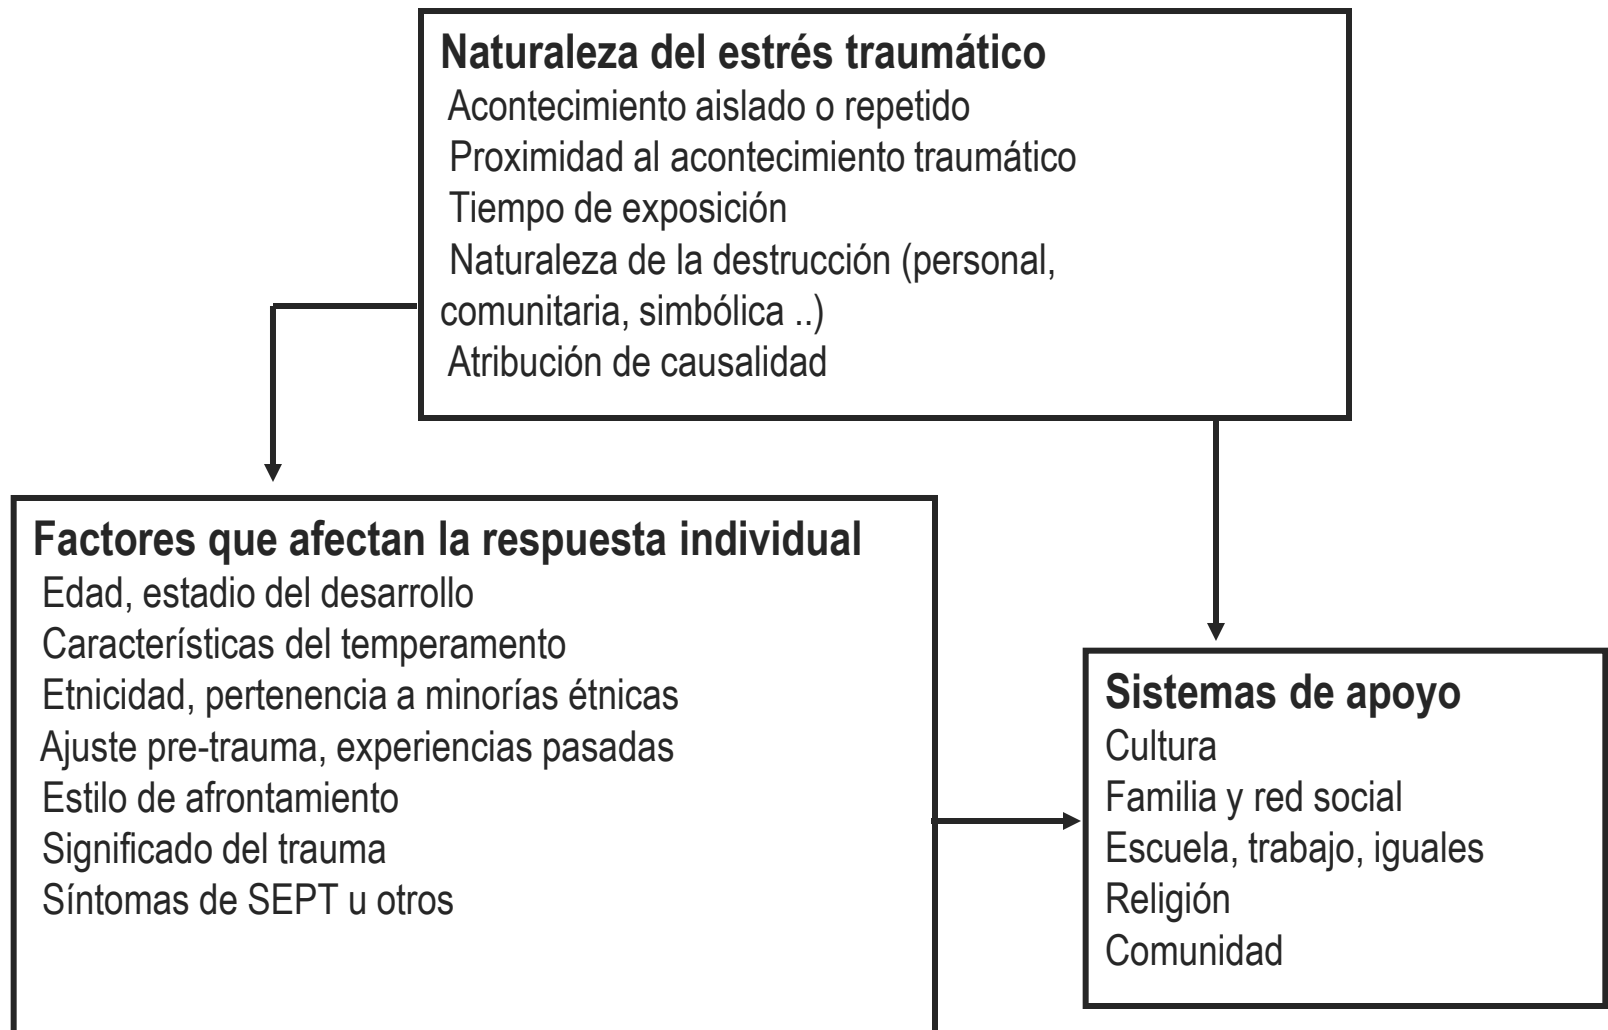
Naturaleza del estrés traumático
Acontecimiento aislado o repetido
Proximidad al acontecimiento traumático
Tiempo de exposición
Naturaleza de la destrucción (personal, comunitaria, simbólica ..)
Atribución de causalidad

Factores que afectan la respuesta individual
Edad, estadio del desarrollo
Características del temperamento
Etnicidad, pertenencia a minorías étnicas
Ajuste pre-trauma, experiencias pasadas
Estilo de afrontamiento
Significado del trauma
Síntomas de SEPT u otros

Sistemas de apoyo
Cultura
Familia y red social
Escuela, trabajo, iguales
Religión
Comunidad